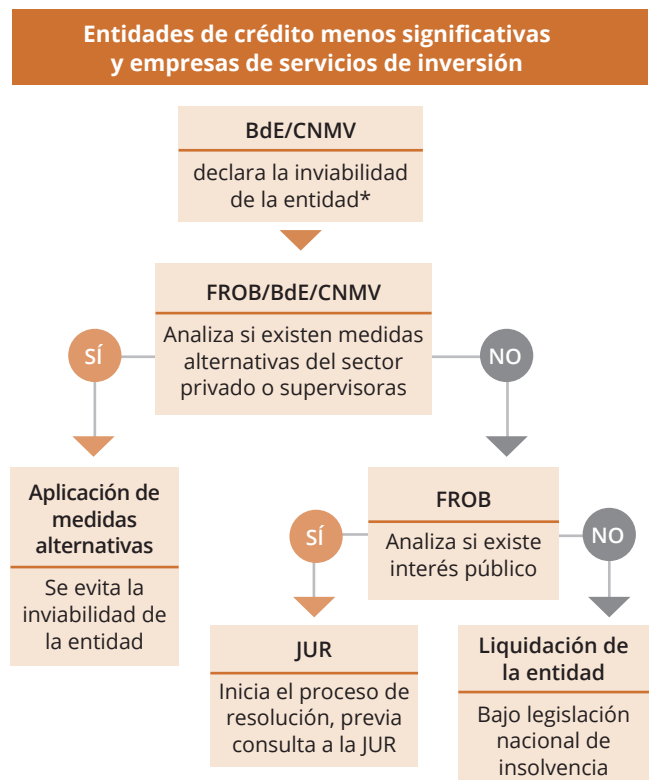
Entidades de crédito menos significativas y empresas de servicios de inversión

BdE/CNMV

declara la inviabilidad de la entidad*

FROB/BdE/CNMV

Analiza si existen medidas alternativas del sector privado o supervisoras

SÍ

NO

Aplicación de medidas alternativas

Se evita la inviabilidad de la entidad

FROB

Analiza si existe interés público

SÍ

NO

JUR

Inicia el proceso de resolución, previa consulta a la JUR

Liquidación de la entidad

Bajo legislación nacional de insolvencia